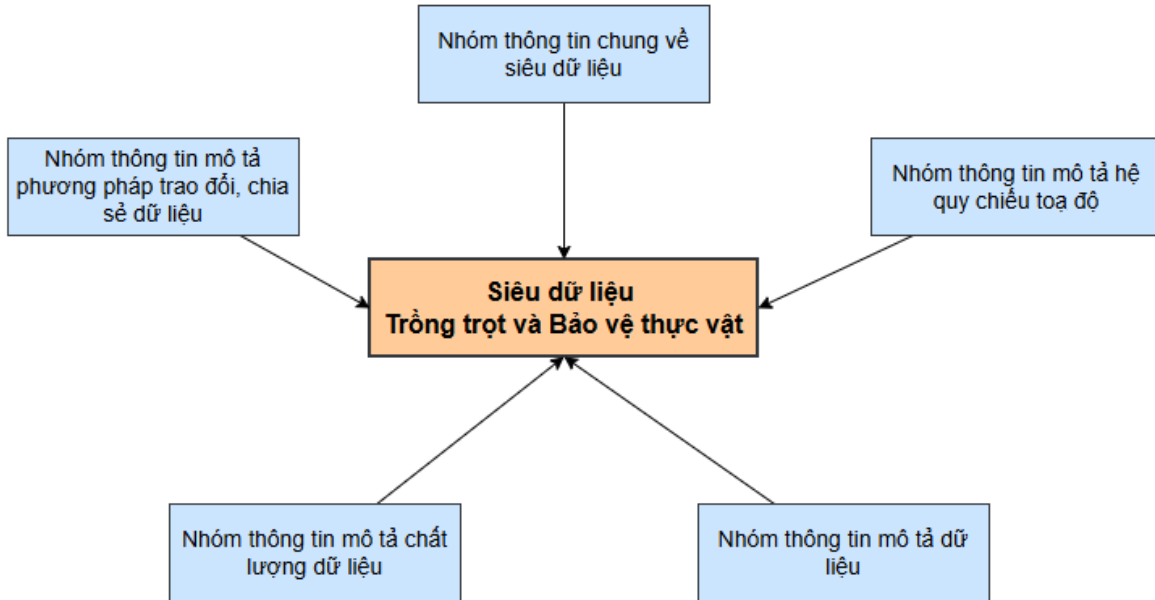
Nhóm thông tin chung về siêu dữ liệu

Nhóm thông tin mô tả phương pháp trao đổi, chia sẻ dữ liệu

Nhóm thông tin mô tả hệ quy chiếu toạ độ

Siêu dữ liệu
Trồng trọt và Bảo vệ thực vật

Nhóm thông tin mô tả chất lượng dữ liệu

Nhóm thông tin mô tả dữ liệu